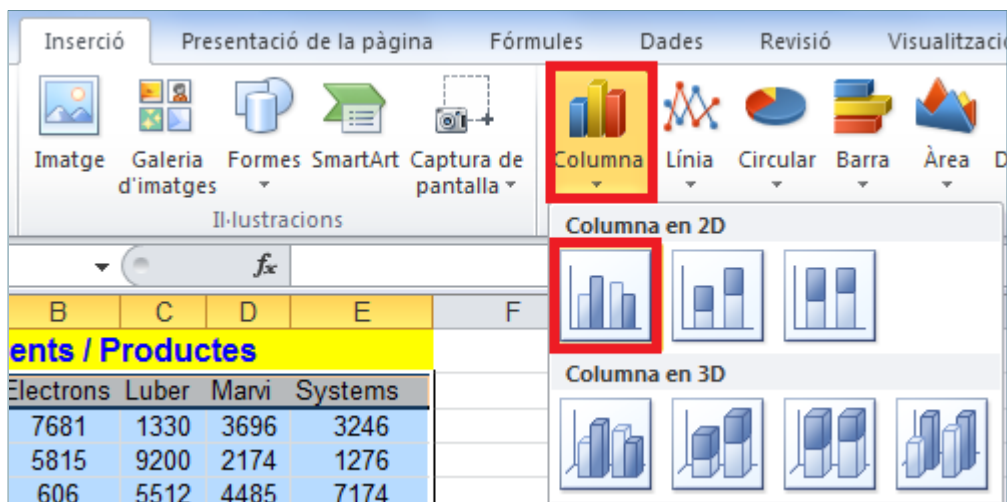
Inserció | Presentació de la pàgina | Fórmules | Dades | Revisió | Visualitzaci

Imatge
Galeria d'imatges
Formes
SmartArt
Captura de pantalla
Il·lustracions

Columna
Línia
Circular
Barra
Àrea
D

$f_x$

Columna en 2D

Columna en 3D

| B | C | D | E | F |
|---|---|---|---|---|
| ents / Productes | | | | |
| Electrons | Luber | Marvi | Systems | |
| 7681 | 1330 | 3696 | 3246 | |
| 5815 | 9200 | 2174 | 1276 | |
| 606 | 5512 | 4485 | 7174 | |